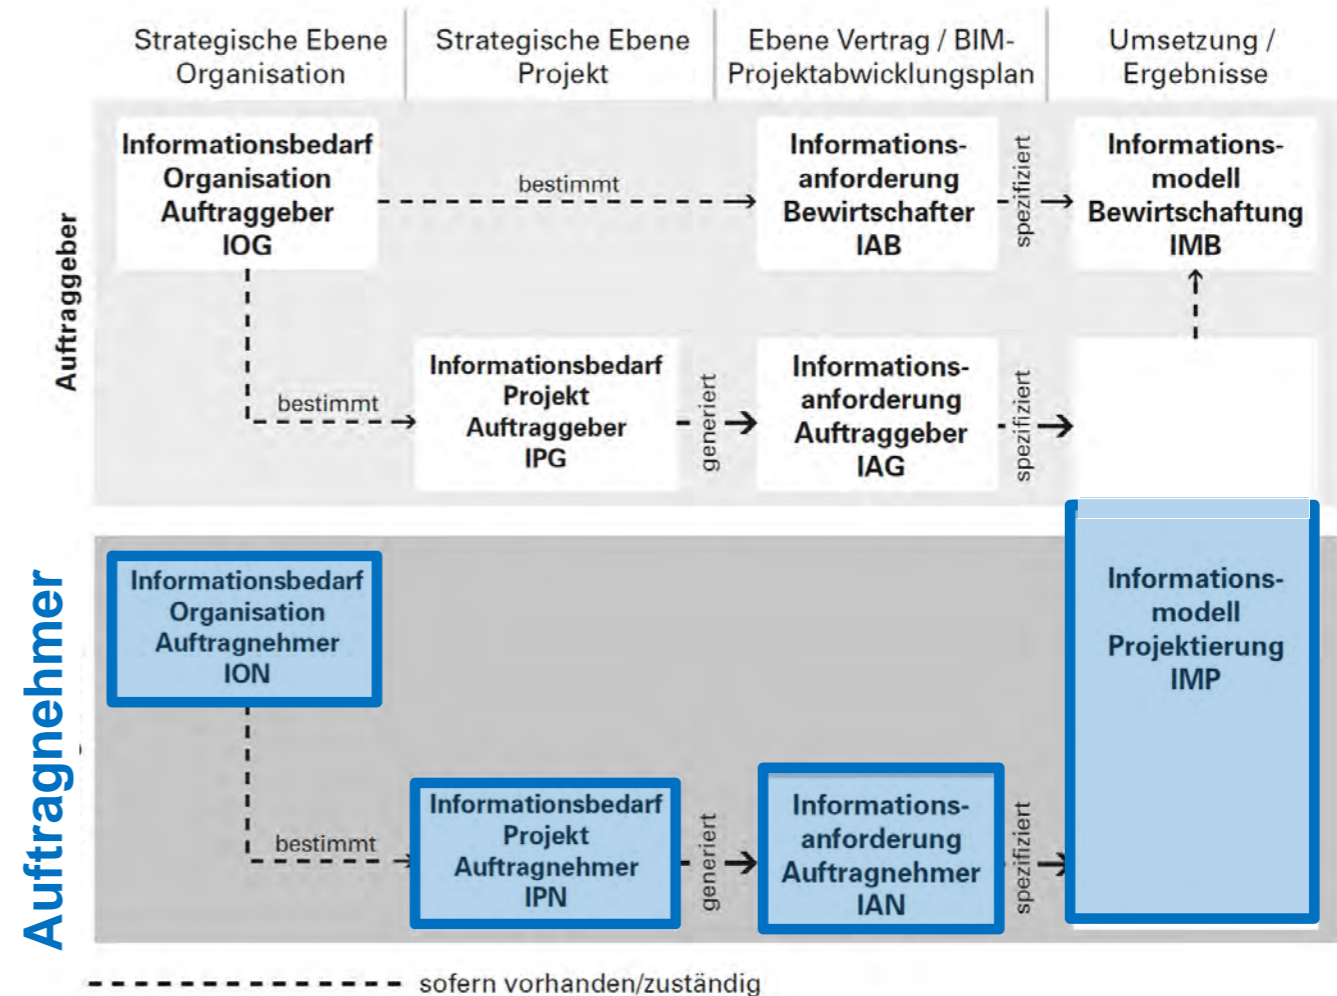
Strategische Ebene Organisation

Strategische Ebene Projekt

Ebene Vertrag / BIM-Projektabwicklungsplan

Umsetzung / Ergebnisse

Auftraggeber

Informationsbedarf Organisation Auftraggeber IOG

bestimmt

Informationsanforderung Bewirtschafter IAB

spezifiziert

Informationsmodell Bewirtschaftung IMB

bestimmt

Informationsbedarf Projekt Auftraggeber IPG

generiert

Informationsanforderung Auftraggeber IAG

spezifiziert

Auftragnehmer

Informationsbedarf Organisation Auftragnehmer ION

Informationsmodell Projektierung IMP

bestimmt

Informationsbedarf Projekt Auftragnehmer IPN

generiert

Informationsanforderung Auftragnehmer IAN

spezifiziert

sofern vorhanden/zuständig